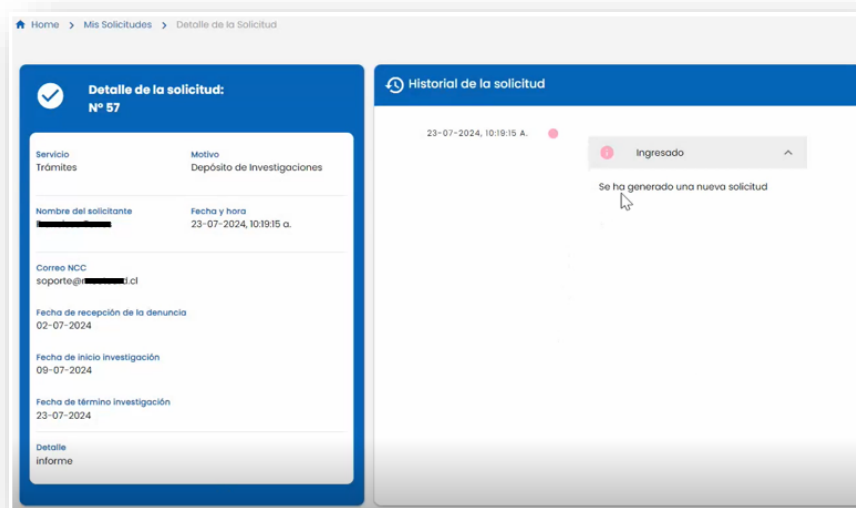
Home > Mis Solicitudes > Detalle de la Solicitud

Detalle de la solicitud:
Nº 57

Servicio
Trámites

Motivo
Depósito de Investigaciones

Nombre del solicitante
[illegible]

Fecha y hora
23-07-2024, 10:19:15 a.

Correo NCC
soporte@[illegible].cl

Fecha de recepción de la denuncia
02-07-2024

Fecha de inicio investigación
09-07-2024

Fecha de término investigación
23-07-2024

Detalle
informe

Historial de la solicitud

23-07-2024, 10:19:15 A.

Ingresado

Se ha generado una nueva solicitud